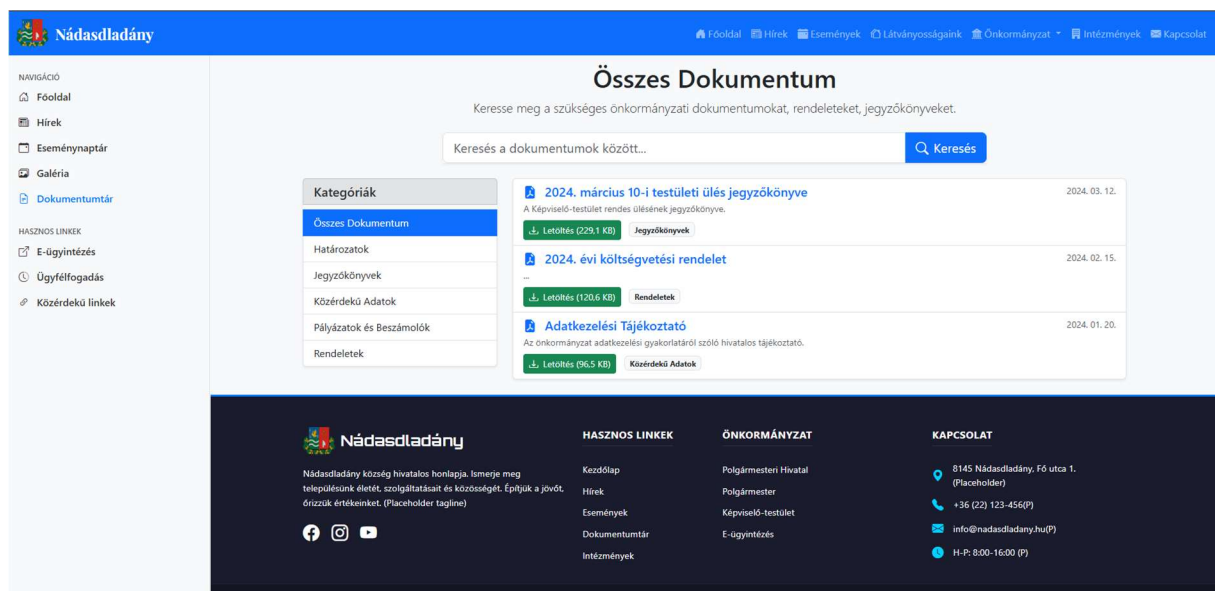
Nádasdladány

Főoldal Hírek Események Látványosságaink Önkormányzat Intézmények Kapcsolat

NAVIGÁCIÓ
Főoldal
Hírek
Eseménynaptár
Galéria
Dokumentumtár

HASZNOS LINKEK
E-ügyintézés
Ügyfélfogadás
Közérdekű linkek

Összes Dokumentum

Keresse meg a szükséges önkormányzati dokumentumokat, rendeleteket, jegyzőkönyveket.

Keresés a dokumentumok között...
Keresés

Kategóriák
Összes Dokumentum
Határozatok
Jegyzőkönyvek
Közérdekű Adatok
Pályázatok és Beszámolók
Rendeletek

2024. március 10-i testületi ülés jegyzőkönyve
2024. 03. 12.
A Képviselő-testület rendes ülésének jegyzőkönyve.
Letöltés (229,1 KB) Jegyzőkönyvek

2024. évi költségvetési rendelet
2024. 02. 15.
...
Letöltés (120,6 KB) Rendeletek

Adatkezelési Tájékoztató
2024. 01. 20.
Az önkormányzat adatkezelési gyakorlatáról szóló hivatalos tájékoztató.
Letöltés (96,5 KB) Közérdekű Adatok

Nádasdladány
Nádasdladány község hivatalos honlapja. Ismerje meg településünk életét, szolgáltatásait és közösségét. Építjük a jövőt, őrizzük értékeinket. (Placeholder tagline)

HASZNOS LINKEK
Kezdőlap
Hírek
Események
Dokumentumtár
Intézmények

ÖNKORMÁNYZAT
Polgármesteri Hivatal
Polgármester
Képviselő-testület
E-ügyintézés

KAPCSOLAT
8145 Nádasdladány, Fő utca 1. (Placeholder)
+36 (22) 123-456(P)
info@nadasdladany.hu(P)
H-P: 8:00-16:00 (P)